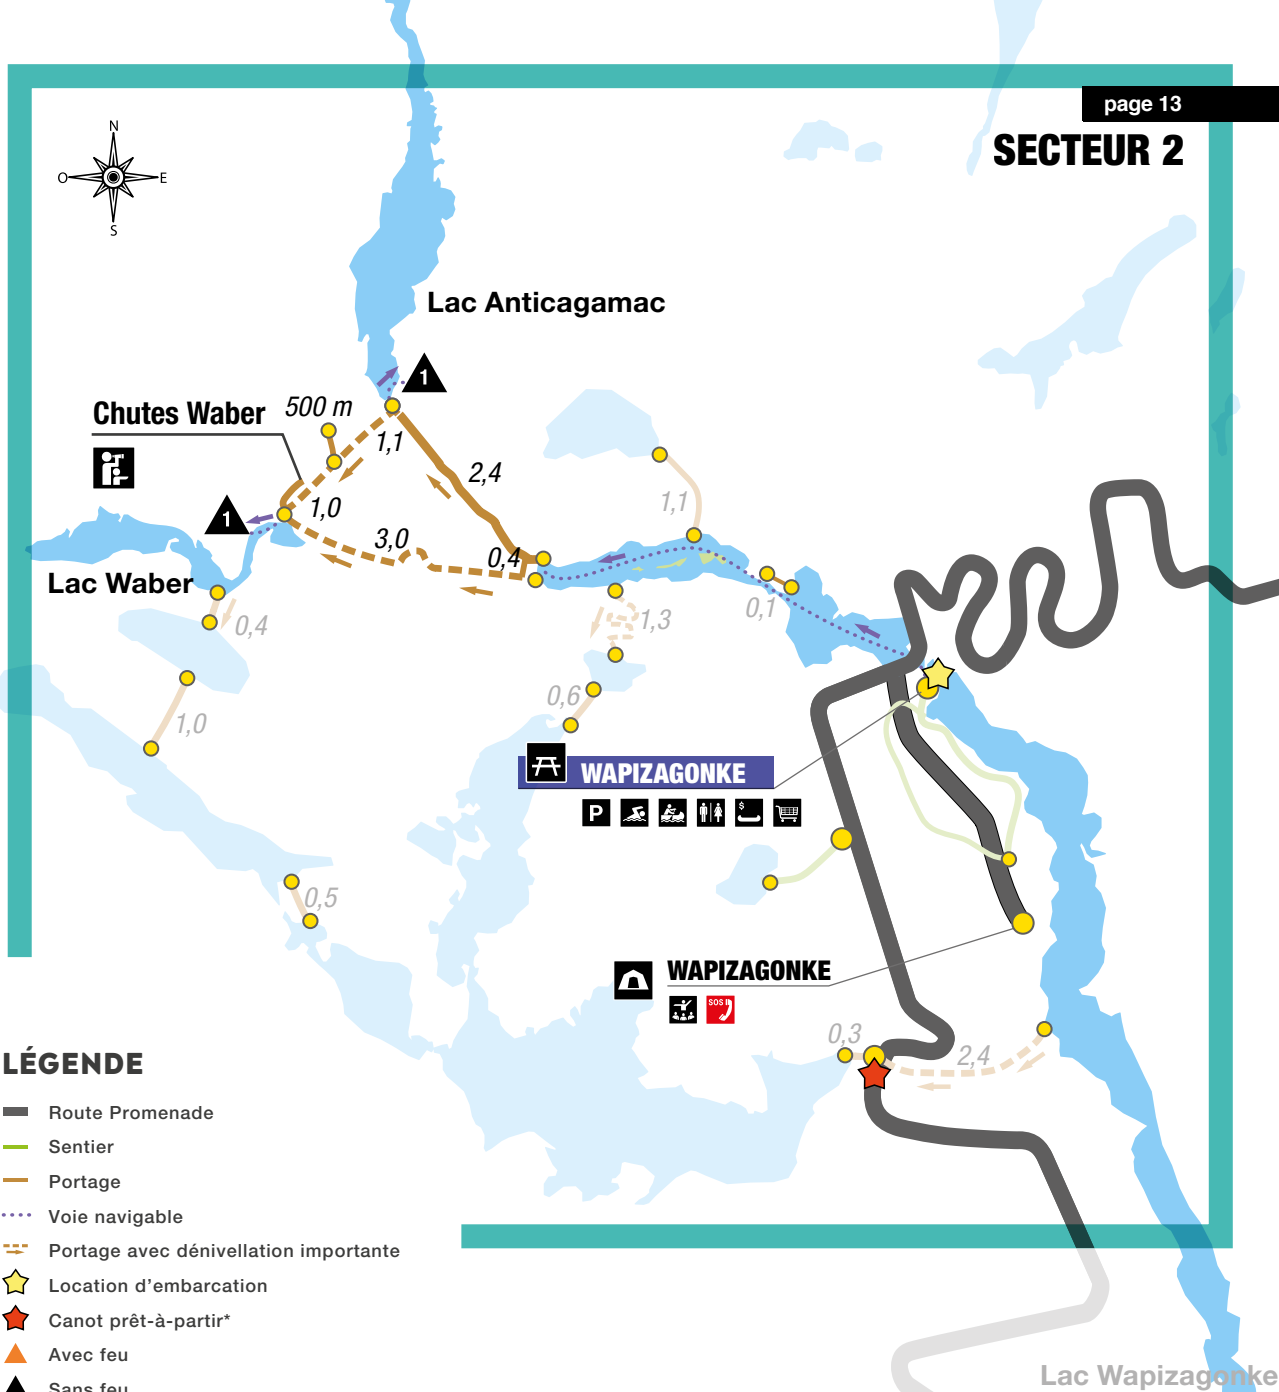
page 13
SECTEUR 2

N
O
E
S

Lac Anticagamac

Chutes Waber
500 m
1
1,1
2,4
1,0
1
3,0
0,4
1,1
Lac Waber
0,4
1,3
0,1
0,6
1,0
WAPIZAGONKE
P
0,5
WAPIZAGONKE
SOS
0,3
2,4

LÉGENDE
Route Promenade
Sentier
Portage
Voie navigable
Portage avec dénivellation importante
Location d'embarcation
Canot prêt-à-partir*
Avec feu
Sans feu

Lac Wapizagonke